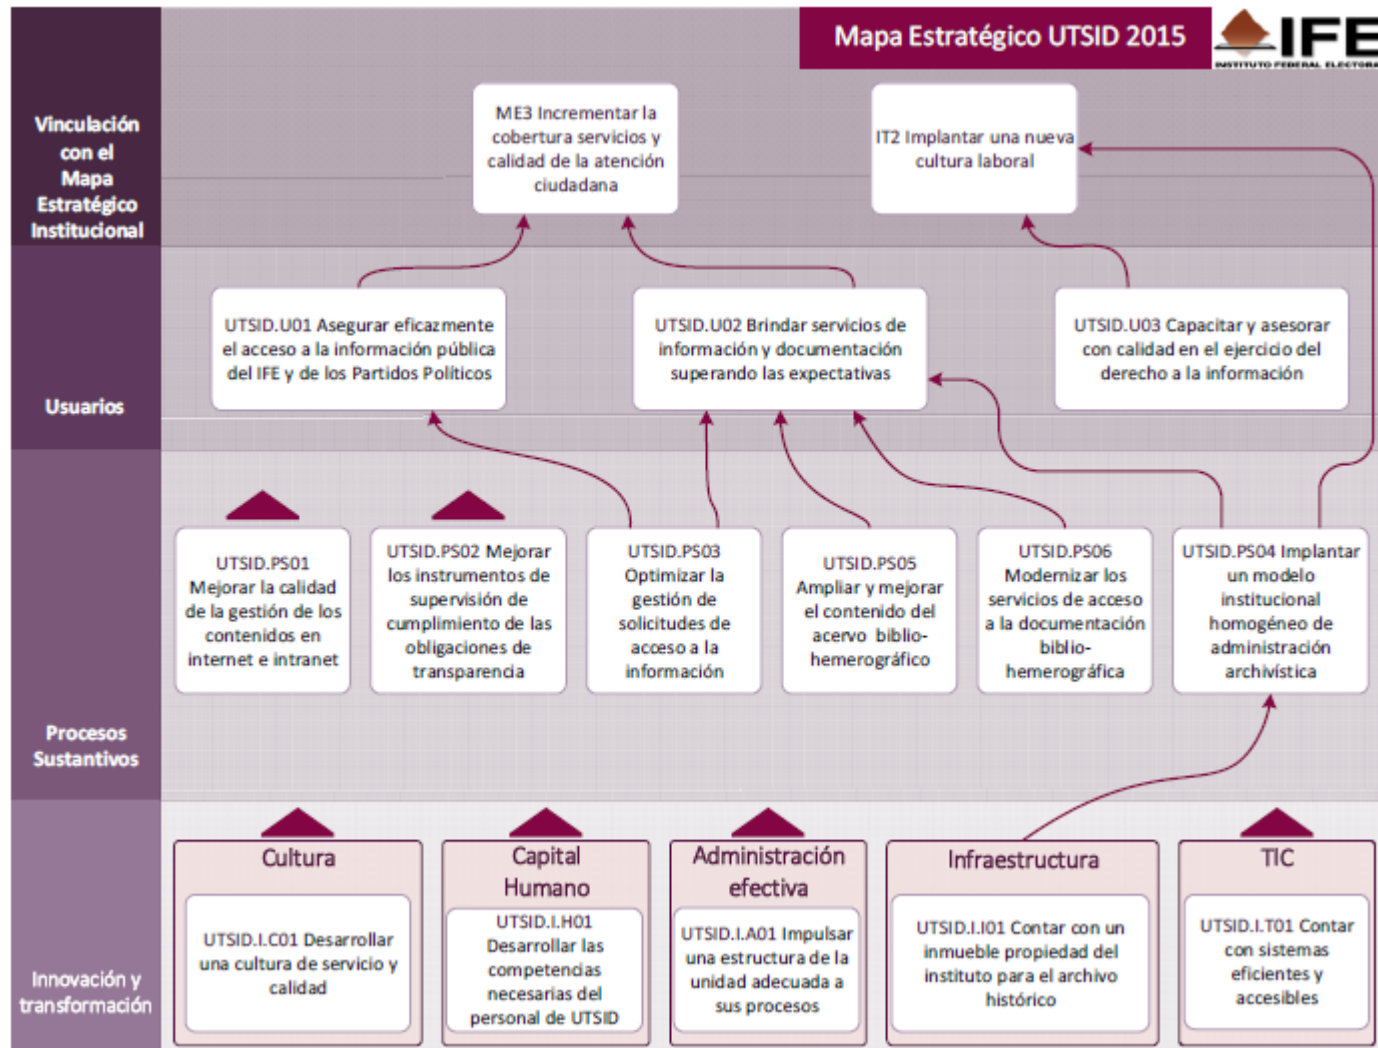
Mapa Estratégico UTSID 2015

IFE
INSTITUTO FEDERAL ELECTORAL

Vinculación con el Mapa Estratégico Institucional

ME3 Incrementar la cobertura servicios y calidad de la atención ciudadana

IT2 Implantar una nueva cultura laboral

Usuarios

UTSID.U01 Asegurar eficazmente el acceso a la información pública del IFE y de los Partidos Políticos

UTSID.U02 Brindar servicios de información y documentación superando las expectativas

UTSID.U03 Capacitar y asesorar con calidad en el ejercicio del derecho a la información

Procesos Sustantivos

UTSID.PS01 Mejorar la calidad de la gestión de los contenidos en internet e intranet

UTSID.PS02 Mejorar los instrumentos de supervisión de cumplimiento de las obligaciones de transparencia

UTSID.PS03 Optimizar la gestión de solicitudes de acceso a la información

UTSID.PS05 Ampliar y mejorar el contenido del acervo biblio-hemerográfico

UTSID.PS06 Modernizar los servicios de acceso a la documentación biblio-hemerográfica

UTSID.PS04 Implantar un modelo institucional homogéneo de administración archivística

Innovación y transformación

Cultura

UTSID.I.C01 Desarrollar una cultura de servicio y calidad

Capital Humano

UTSID.I.H01 Desarrollar las competencias necesarias del personal de UTSID

Administración efectiva

UTSID.I.A01 Impulsar una estructura de la unidad adecuada a sus procesos

Infraestructura

UTSID.I.I01 Contar con un inmueble propiedad del instituto para el archivo histórico

TIC

UTSID.I.T01 Contar con sistemas eficientes y accesibles